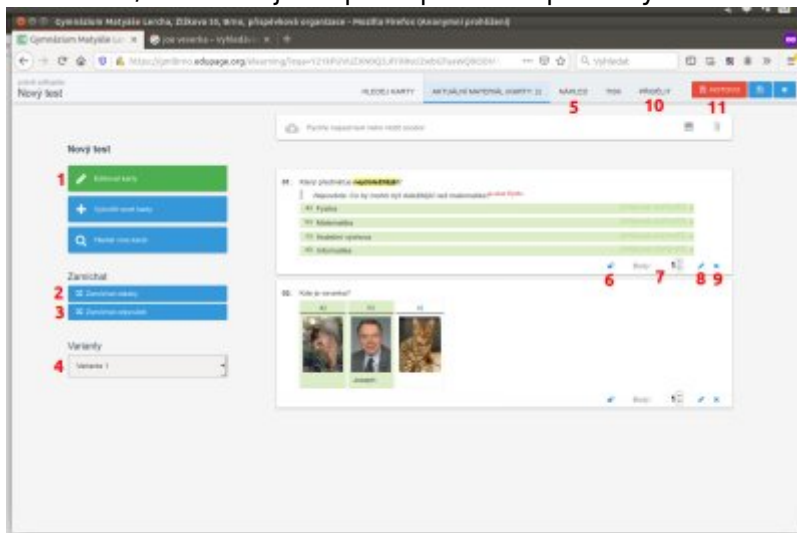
Gymnázium Matyáše Lercha, Žižkova 55, Brno, příspěvková organizace - Mozilla Firefox (Anonymní prohlížení)

Gymnázium Matyáše Le... ×
Joe veverka - Vyhledá... ×
+

https://gmlbrno.edupage.org/elearning/...
Vyhledat

Nový test

HLEDEJ KARTY
AKTUÁLNÍ MATERIÁL (KARTY: 2)
NÁHLED
TISK
PŘIDĚLIT
ROZDAT

5
10
11

Pyšně nepustit nebo vložit soubor

Nový test

1
Editovat karty

Vytvořit nové karty

Hledat vlastní

Zamíchat

2
Zamíchat otázky

3
Zamíchat odpovědi

Varianty

4
Varianta 1

01. Který předmět je nejoblíbenější?
Nápověda: Co by mohlo být důležitější než matematika?
Fyzika
Matematika
Společenská výchova
Informatika

6
7
8
9

02. Kde je veverka?
A1
A2
A3
Joseph

Body: